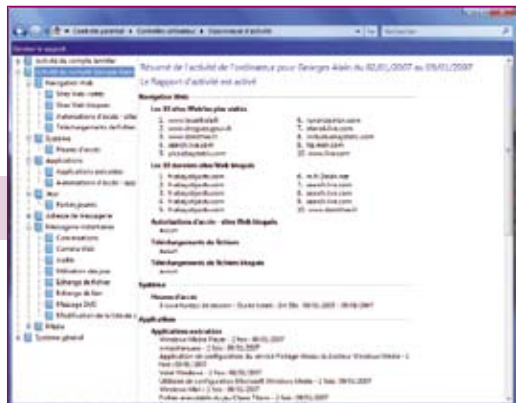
Contrôle parental ▸ Contrôles utilisateur ▸ Voir rapport d'activité

Rechercher

Générer le rapport

Activité du compte familial
Activité du compte Georges Alain
Navigation Web
Sites Web visités
Sites Web bloqués
Autorisations d'accès
Téléchargements de fichiers
Système
Heures d'accès
Applications
Applications exécutées
Autorisations d'accès
Jeux
Parties jouées
Adresse de messagerie
Messagerie instantanée
Conversations
Contacts Web
Audio
Webcam
Échange de fichier
Échange de lien
Messages SMS
Modification de la liste
Médias
Système général

Résumé de l'activité de l'ordinateur pour Georges Alain du 02/01/2007 au 09/01/2007

Le Rapport d'activité est activé

Navigation Web

Les 10 sites Web les plus visités

1. www.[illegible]
2. www.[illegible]
3. www.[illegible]
4. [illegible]
5. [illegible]
6. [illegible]
7. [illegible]
8. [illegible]
9. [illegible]
10. www.live.com

Les 10 derniers sites Web bloqués

1. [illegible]
2. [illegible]
3. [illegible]
4. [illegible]
5. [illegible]
6. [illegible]
7. search.live.com
8. search.live.com
9. search.live.com
10. www.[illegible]

Autorisations d'accès - sites Web bloqués
Aucun

Téléchargements de fichiers
Aucun

Téléchargements de fichiers bloqués
Aucun

Système

Heures d'accès
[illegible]

Applications

Applications exécutées
Windows Media Player - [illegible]
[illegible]
Application de configuration du service Partage réseau du Lecteur Windows Media - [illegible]
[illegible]
Utilitaire de configuration Microsoft Windows Media - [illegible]
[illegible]